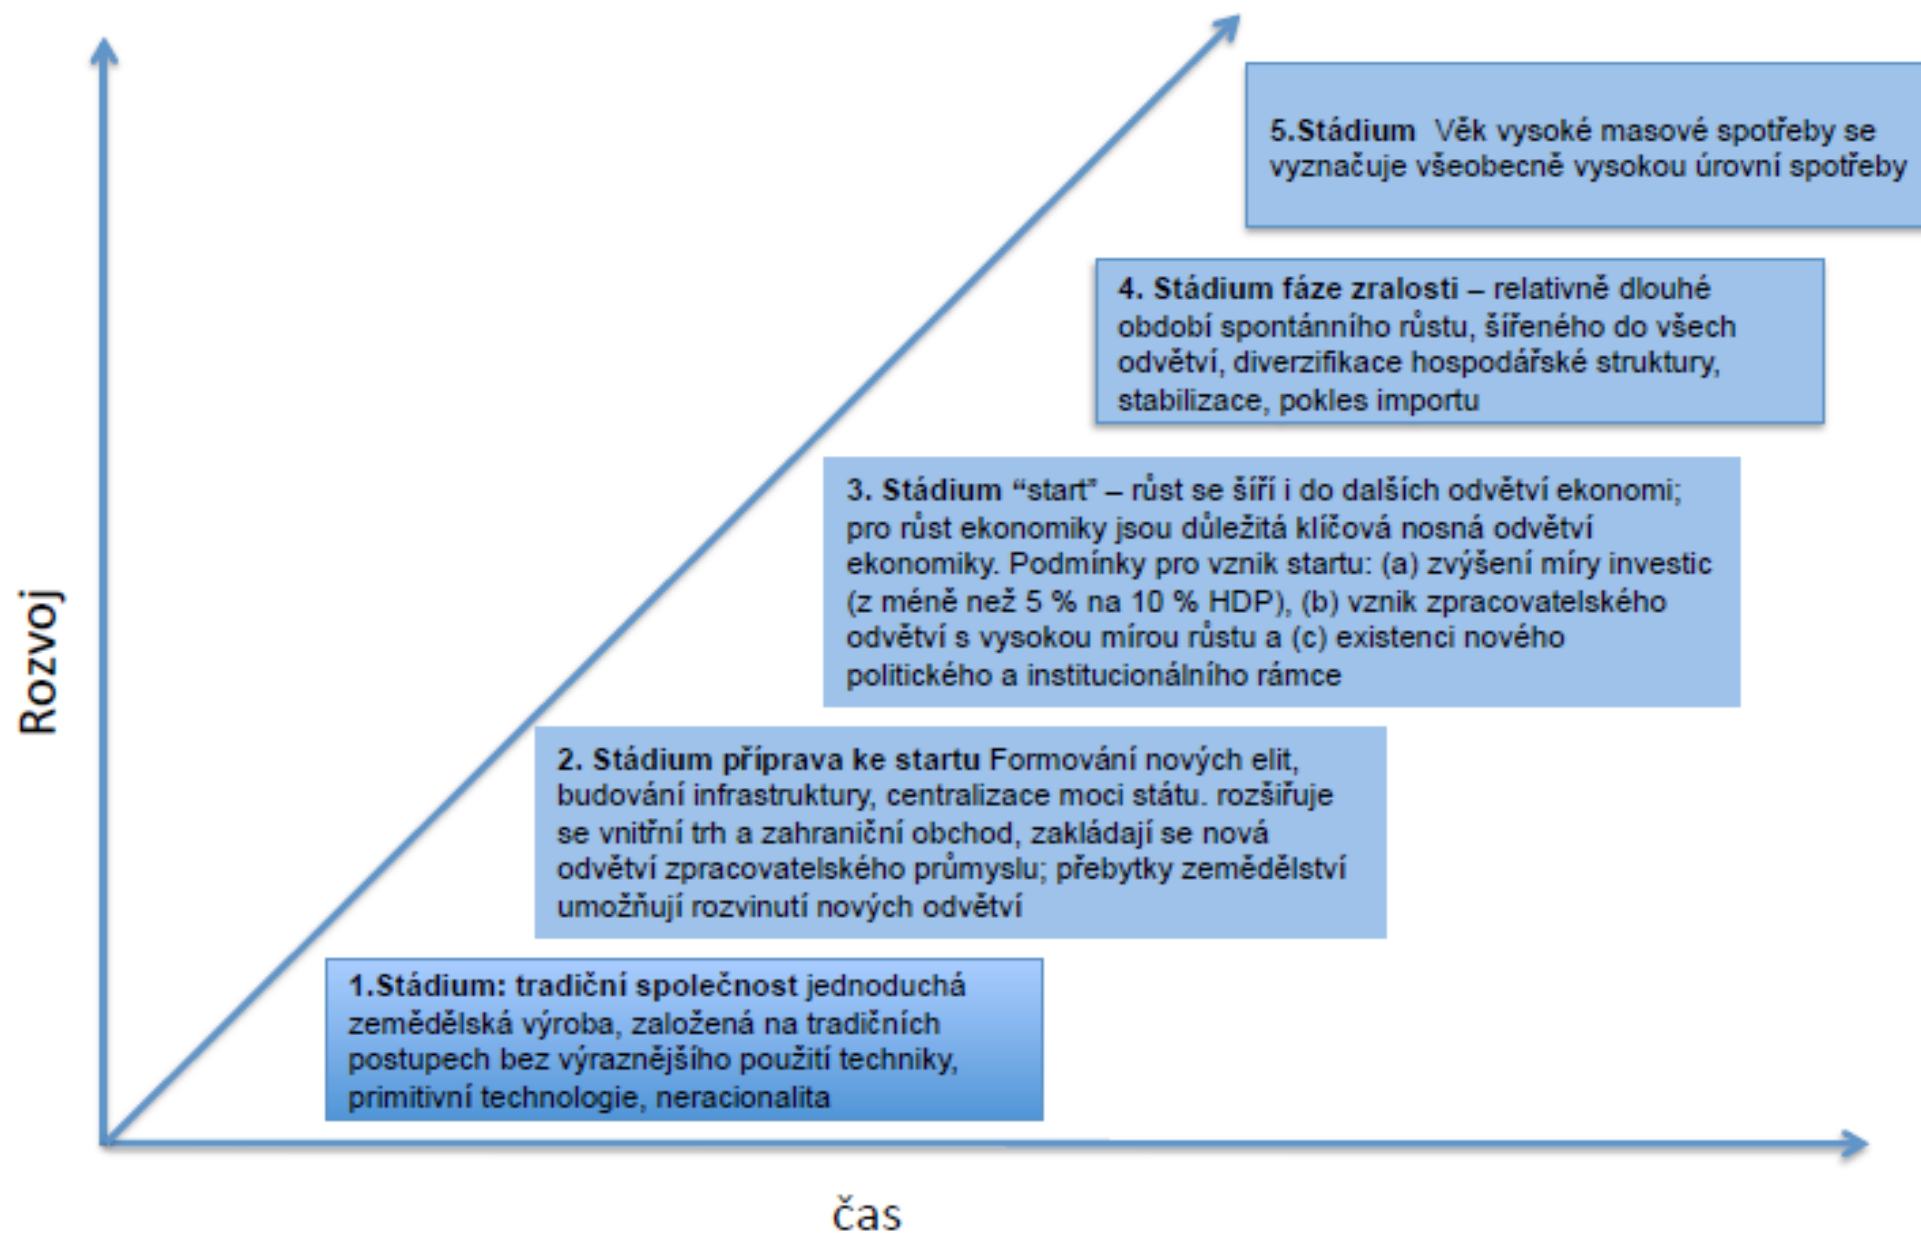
Rozvoj

5.Stádium Věk vysoké masové spotřeby se vyznačuje všeobecně vysokou úrovní spotřeby

4. Stádium fáze zralosti – relativně dlouhé období spontánního růstu, šířeného do všech odvětví, diverzifikace hospodářské struktury, stabilizace, pokles importu

3. Stádium “start” – růst se šíří i do dalších odvětví ekonomi; pro růst ekonomiky jsou důležitá klíčová nosná odvětví ekonomiky. Podmínky pro vznik startu: (a) zvýšení míry investic (z méně než 5 % na 10 % HDP), (b) vznik zpracovatelského odvětví s vysokou mírou růstu a (c) existenci nového politického a institucionálního rámce

2. Stádium příprava ke startu Formování nových elit, budování infrastruktury, centralizace moci státu. rozšiřuje se vnitřní trh a zahraniční obchod, zakládají se nová odvětví zpracovatelského průmyslu; přebytky zemědělství umožňují rozvinutí nových odvětví

1.Stádium: tradiční společnost jednoduchá zemědělská výroba, založená na tradičních postupech bez výraznějšího použití techniky, primitivní technologie, neracionalita

čas